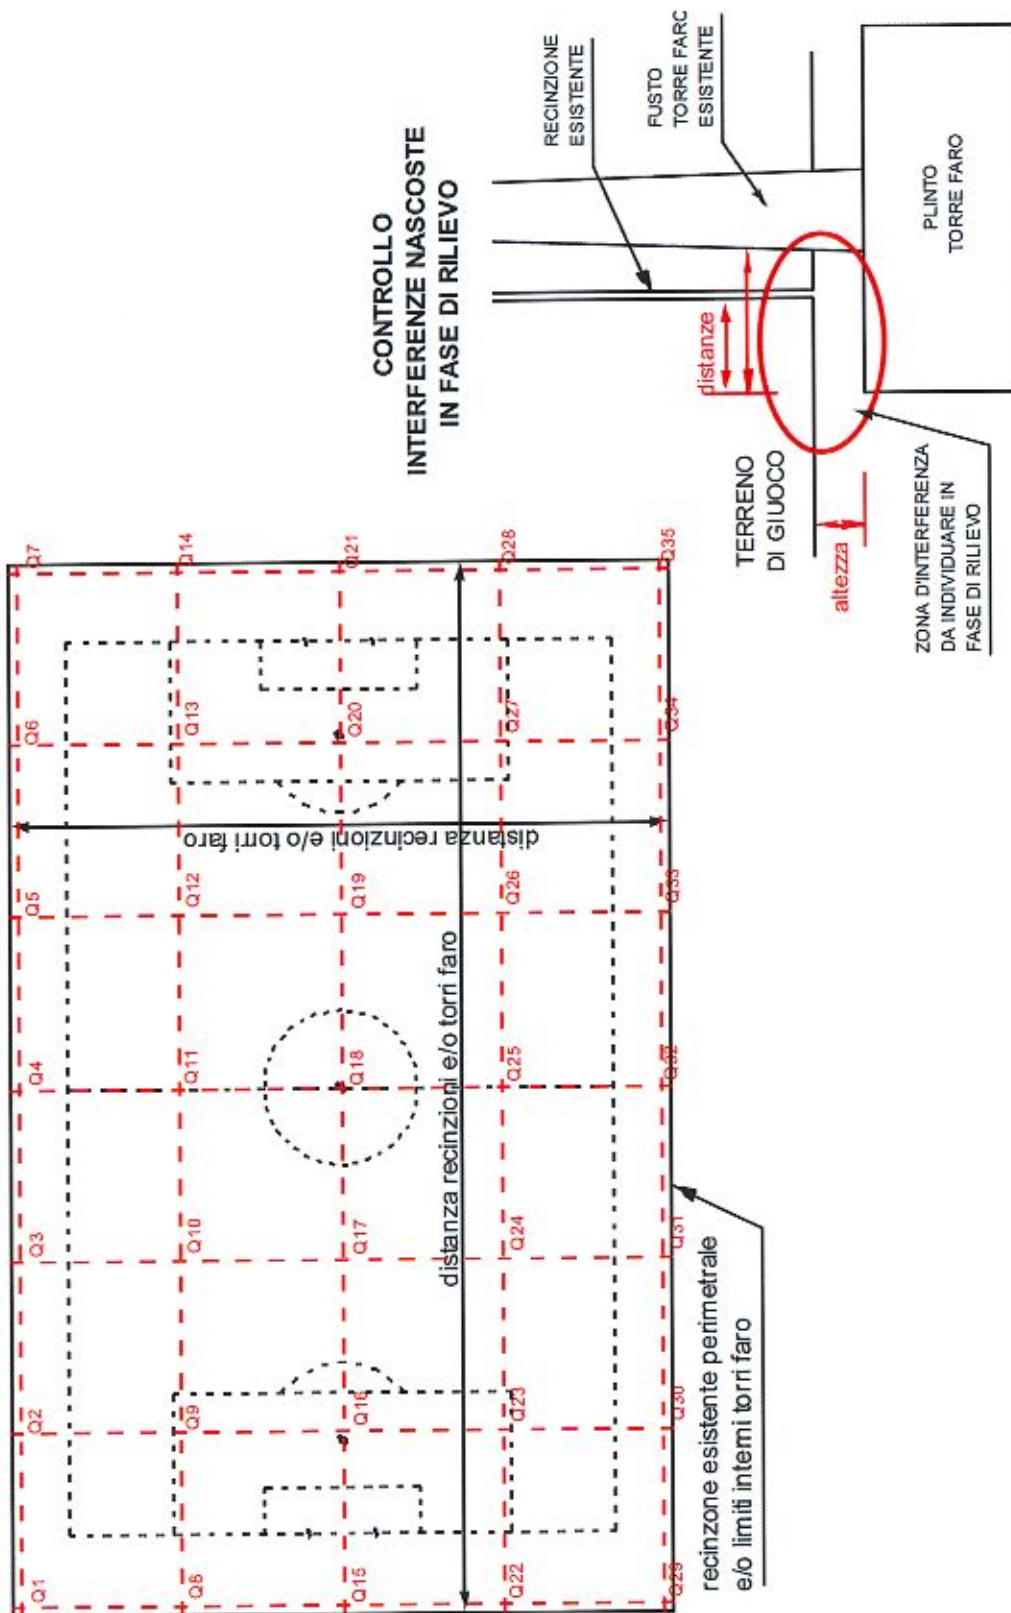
CONTROLLO
INTERFERENZE NASCOSTE
IN FASE DI RILIEVO

RECINZIONE
ESISTENTE

FUSTO
TORRE FARO
ESISTENTE

PLINTO
TORRE FARO

distanze

TERRENO
DI GIUOCO

altezza

ZONA D'INTERFERENZA
DA INDIVIDUARE IN
FASE DI RILIEVO

Q7 Q14 Q21 Q28 Q35
Q6 Q13 Q20 Q27 Q34
Q5 Q12 Q19 Q26 Q33
Q4 Q11 Q18 Q25 Q32
Q3 Q10 Q17 Q24 Q31
Q2 Q9 Q16 Q23 Q30
Q1 Q8 Q15 Q22 Q29

distanza recinzioni e/o torri faro

distanza recinzioni e/o torri faro

recinzone esistente perimetrale
e/o limiti interni torri faro